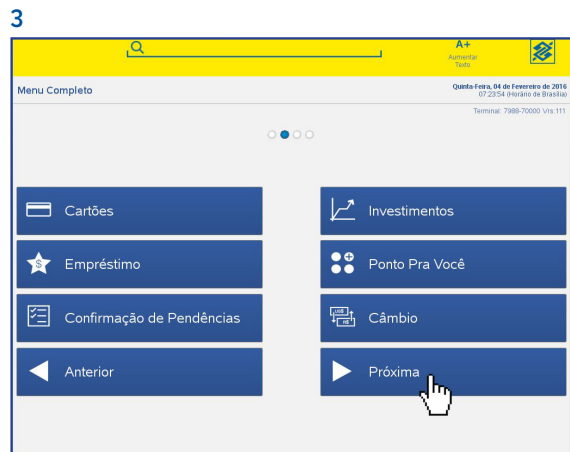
3

A+
Aumentar Texto

Menu Completo

Quinta-Feira, 04 de Fevereiro de 2016
07:23:54 (Horário de Brasília)

Terminal: 7988-70000 Vrs:111

Cartões

Investimentos

Empréstimo

Ponto Pra Você

Confirmação de Pendências

Câmbio

Anterior

Próxima